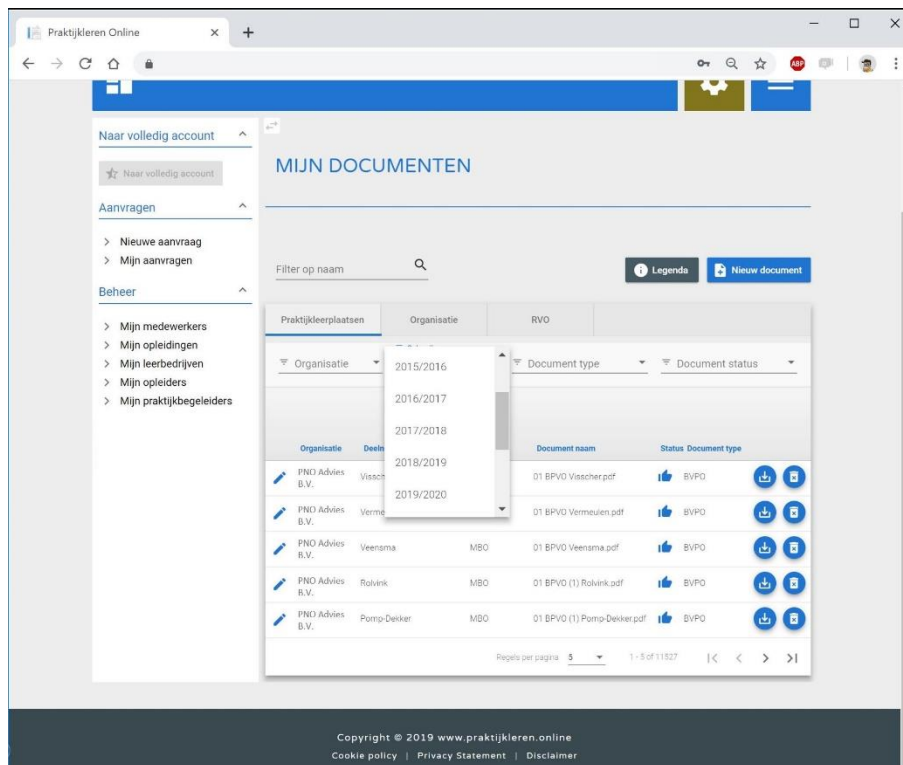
Praktijkleren Online ×

Naar volledig account

Naar volledig account

Aanvragen

> Nieuwe aanvraag
> Mijn aanvragen

Beheer

> Mijn medewerkers
> Mijn opleidingen
> Mijn leerbedrijven
> Mijn opleiders
> Mijn praktijkbegeleiders

MIJN DOCUMENTEN

Filter op naam

Legenda

Nieuw document

Praktijkleerplaatsen | Organisatie | RVO

Organisatie

2015/2016
2016/2017
2017/2018
2018/2019
2019/2020

Document type

Document status

| | Organisatie | Deeln | | Document naam | Status | Document type |
|---|---|---|---|---|---|---|
| | PNO Advies B.V. | Vissch | | 01 BPVO Visscher.pdf | | BVPO |
| | PNO Advies B.V. | Verme | | 01 BPVO Vermeulen.pdf | | BVPO |
| | PNO Advies B.V. | Veensma | MBO | 01 BPVO Veensma.pdf | | BVPO |
| | PNO Advies B.V. | Rolvink | MBO | 01 BPVO (1) Rolvink.pdf | | BVPO |
| | PNO Advies B.V. | Pomp-Dekker | MBO | 01 BPVO (1) Pomp-Dekker.pdf | | BVPO |

Regels per pagina 5 1 - 5 of 11527

Copyright © 2019 www.praktijkleren.online
Cookie policy | Privacy Statement | Disclaimer